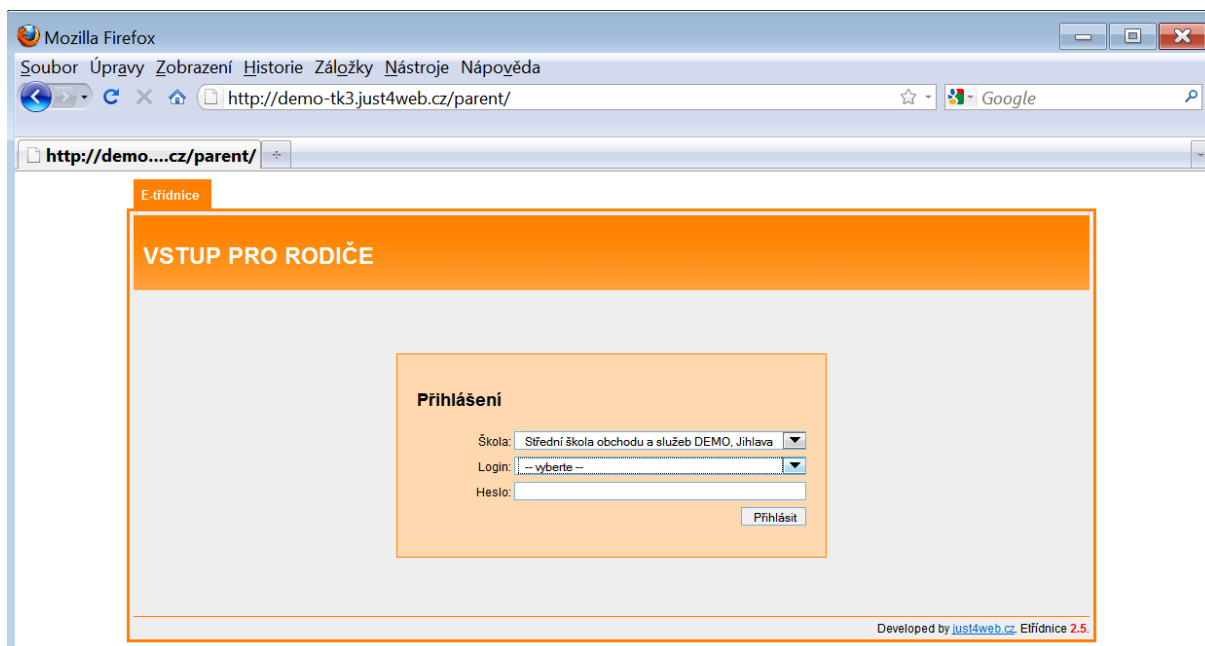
Mozilla Firefox

Soubor Úpravy Zobrazení Historie Záložky Nástroje Nápověda

http://demo-tk3.just4web.cz/parent/

Google

http://demo....cz/parent/

E-třídnice

VSTUP PRO RODIČE

Přihlášení

Škola: Střední škola obchodu a služeb DEMO, Jihlava

Login: -- vyberte --

Heslo:

Přihlásit

Developed by just4web.cz. Etřídnice 2.5.